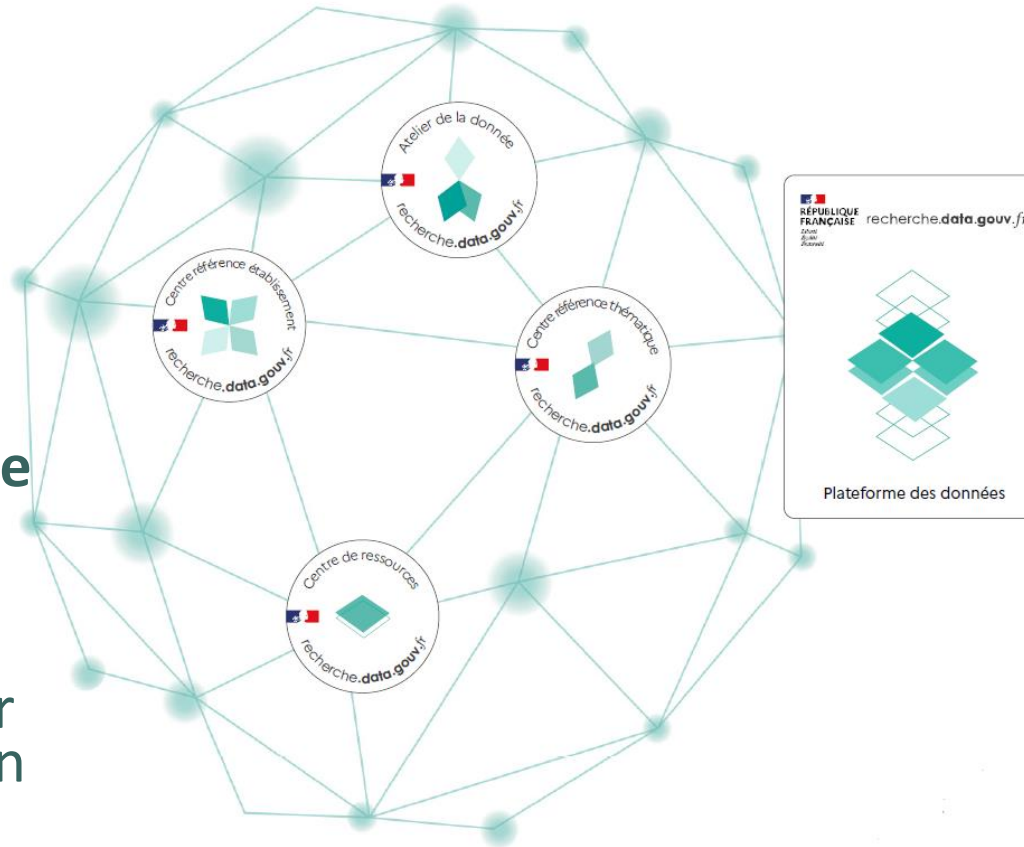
Atelier de la donnée
recherche.data.gouv.fr

Centre référence établissement
recherche.data.gouv.fr

Centre référence thématique
recherche.data.gouv.fr

Centre de ressources
recherche.data.gouv.fr

RÉPUBLIQUE FRANÇAISE
Liberté
Égalité
Fraternité
recherche.data.gouv.fr

Plateforme des données

e

r
n